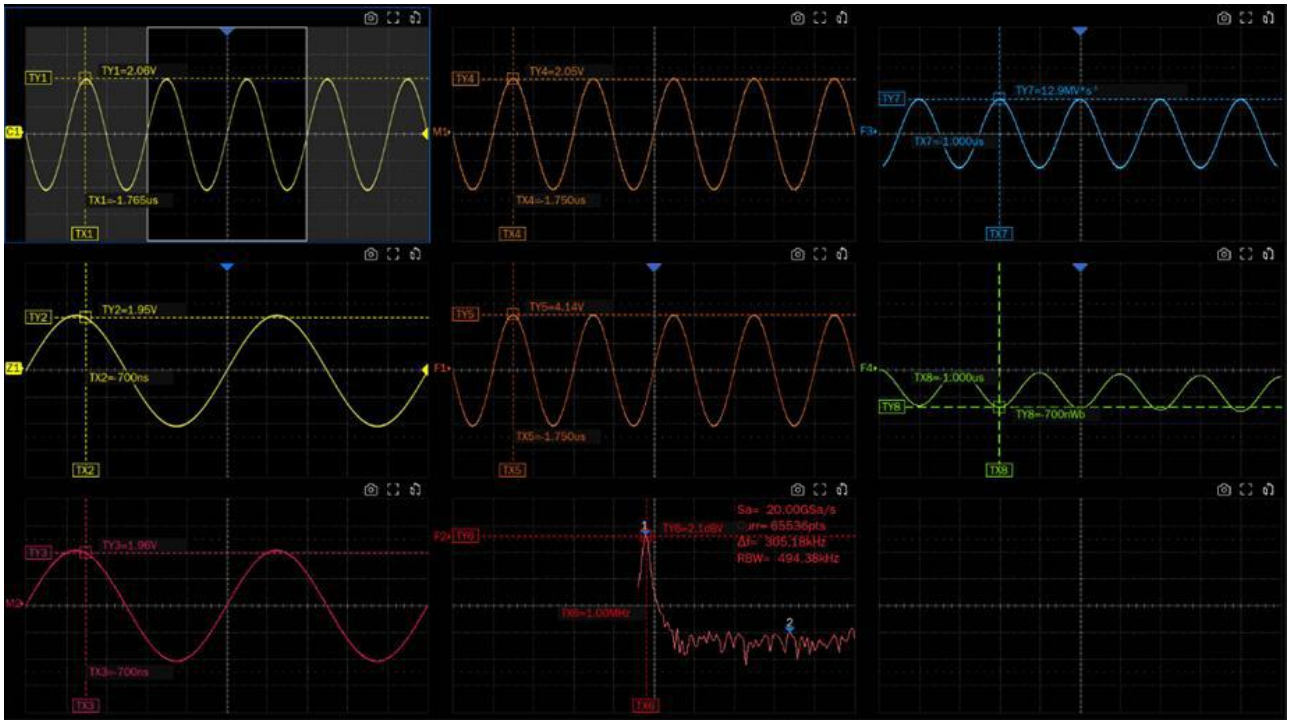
TY1
TY1=2.06V
C1
TX1=-1.765us
TX1

TY4
TY4=2.05V
M1
TX4=-1.750us
TX4

TY7
TY7=12.9MV*s⁻¹
F3
TX7=-1.000us
TX7

TY2
TY2=1.95V
Z1
TX2=-700ns
TX2

TY5
TY5=4.14V
F1
TX5=-1.750us
TX5

F4
TX8=-1.000us
TY8
TY8=-700nWb
TX8

TY3
TY3=1.96V
M2
TX3=-700ns
TX3

F2
TY6
1
TY6=2.1dBV
Sa= 20.00GSa/s
Curr= 65536pts
Δf= 305.18kHz
RBW= 494.38kHz
TX6=1.00MHz
2
TX6